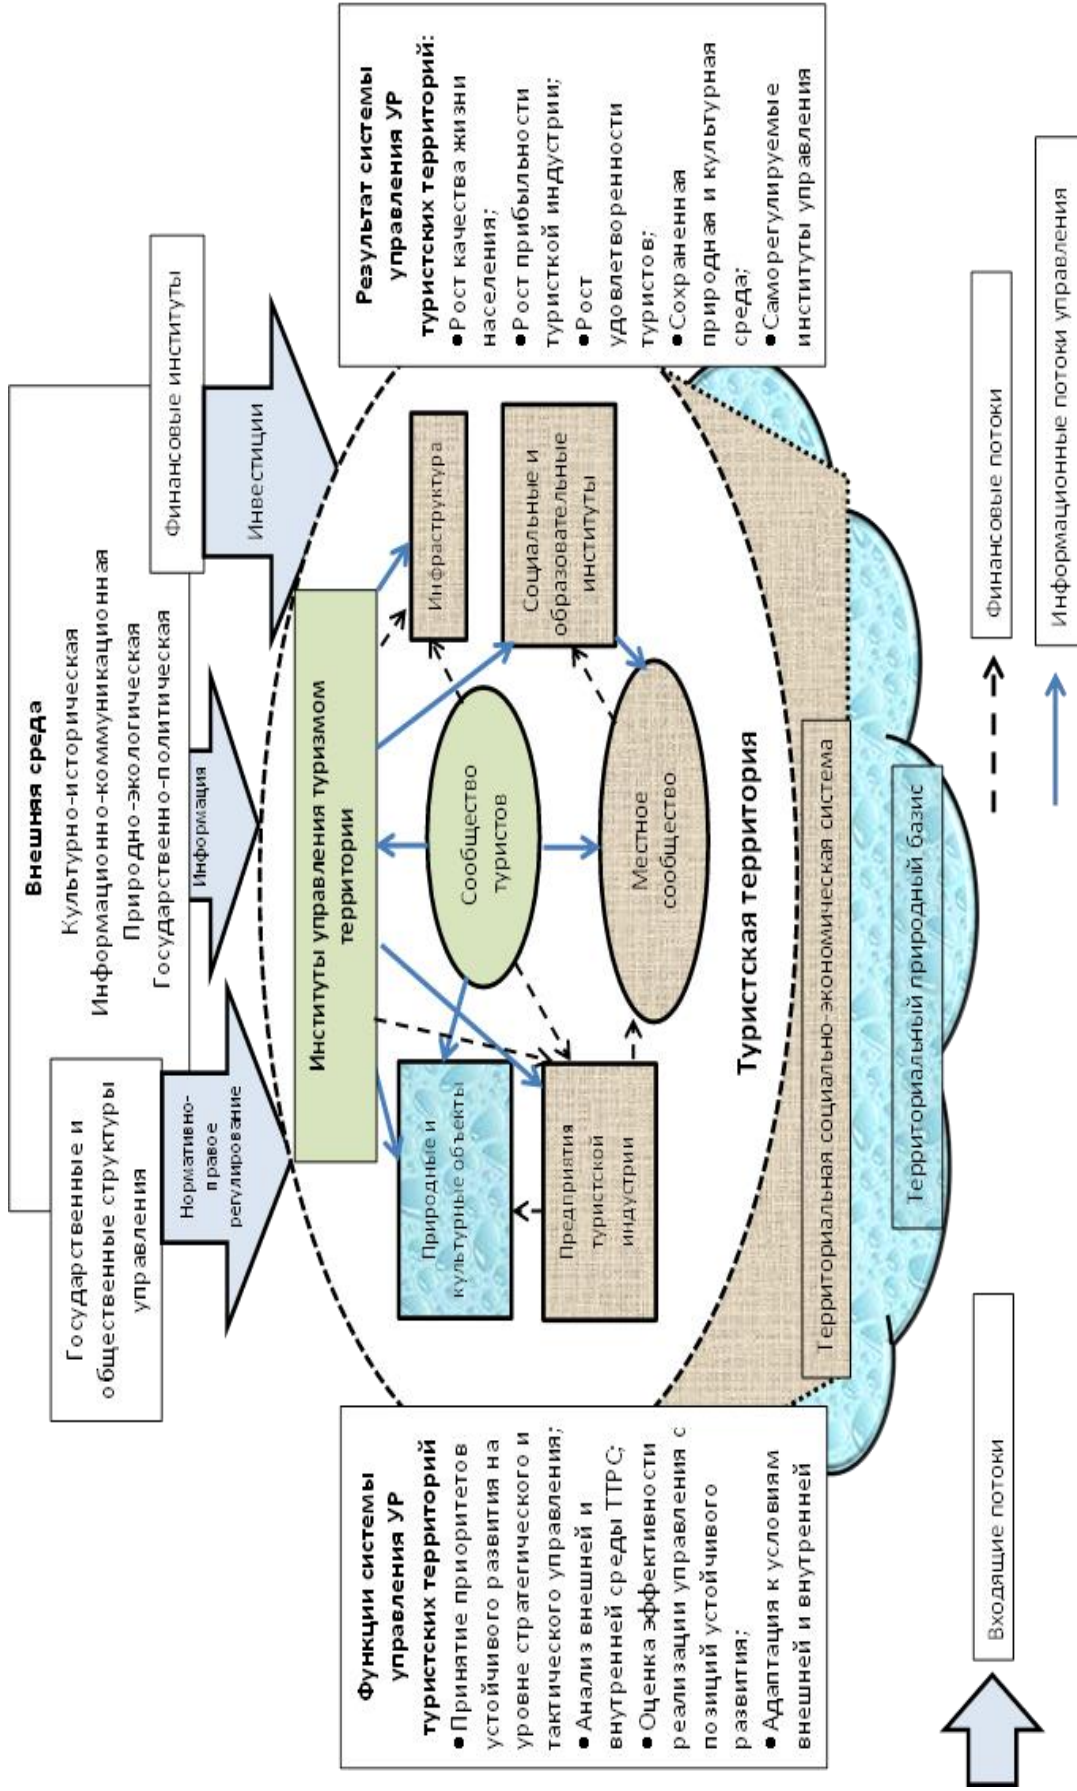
Внешняя среда
Культурно-историческая
Информационно-коммуникационная
Природно-экологическая
Государственно-политическая

Государственные и общественные структуры управления

Финансовые институты

Нормативно-правое регулирование

Информация

Инвестиции

Институты управления туризмом территории

Инфраструктура

Социальные и образовательные институты

Сообщество туристов

Местное сообщество

Природные и культурные объекты

Предприятия туристской индустрии

Туристская территория

Территориальная социально-экономическая система

Территориальный природный базис

Результат системы управления УР туристских территорий:
• Рост качества жизни населения;
• Рост прибыльности туристкой индустрии;
• Рост удовлетворенности туристов;
• Сохраненная природная и культурная среда;
• Саморегулируемые институты управления

Функции системы управления УР туристских территорий
• Принятие приоритетов устойчивого развития на уровне стратегического и тактического управления;
• Анализ внешней и внутренней среды ТТРС;
• Оценка эффективности реализации управления с позиций устойчивого развития;
• Адаптация к условиям внешней и внутренней

Входящие потоки

Финансовые потоки

Информационные потоки управления